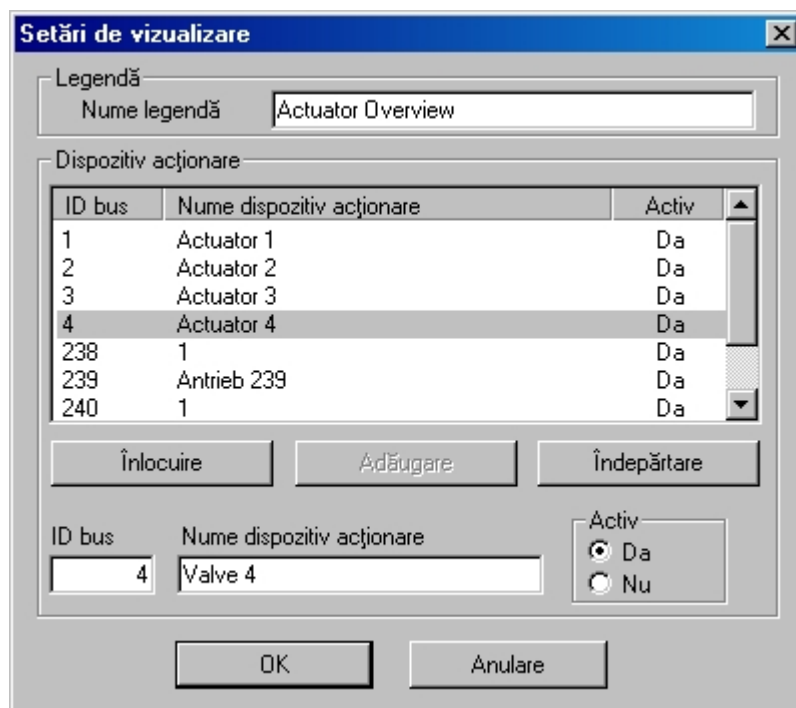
Setări de vizualizare

Legendă
Nume legendă Actuator Overview

Dispozitiv acționare

| ID bus | Nume dispozitiv acționare | Activ |
|---|---|---|
| 1 | Actuator 1 | Da |
| 2 | Actuator 2 | Da |
| 3 | Actuator 3 | Da |
| 4 | Actuator 4 | Da |
| 238 | 1 | Da |
| 239 | Antrieb 239 | Da |
| 240 | 1 | Da |

Înlocuire Adăugare Îndepărtare

ID bus 4
Nume dispozitiv acționare Valve 4
Activ
Da
Nu

OK Anulare